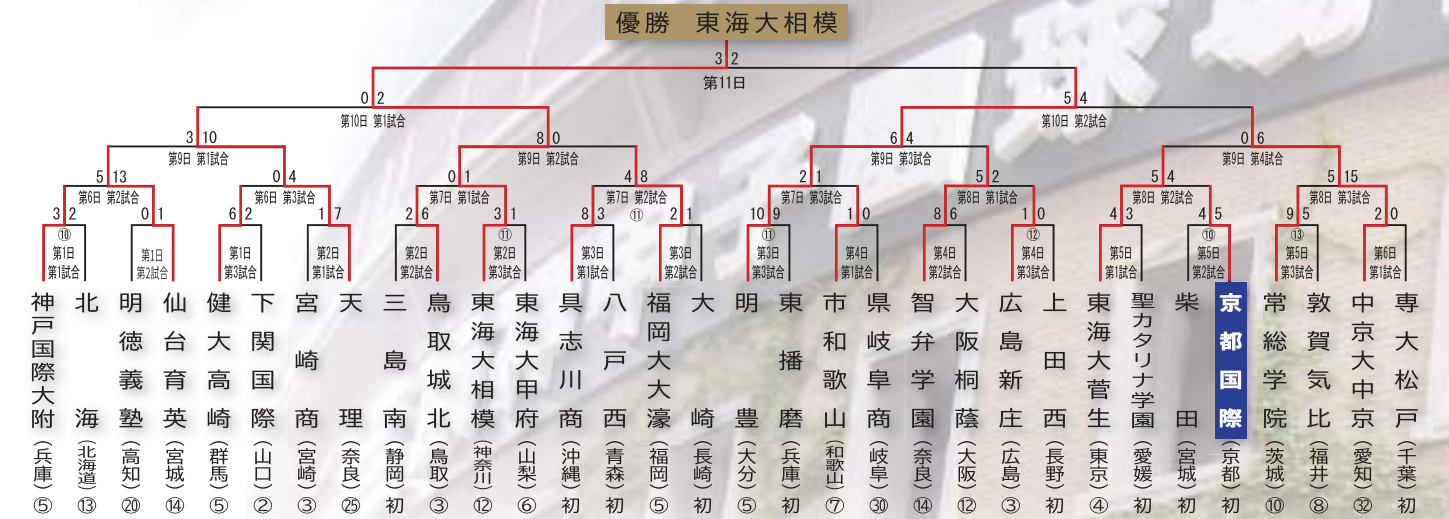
優勝　東海大相模

3 2
第11日

0 2
第10日 第1試合

5 4
第10日 第2試合

3 10
第9日 第1試合

8 0
第9日 第2試合

6 4
第9日 第3試合

0 6
第9日 第4試合

5 13
第6日 第2試合

0 4
第6日 第3試合

0 1
第7日 第1試合

4 8
第7日 第2試合
⑪

2 1
第7日 第3試合

5 2
第8日 第1試合

5 4
第8日 第2試合

5 15
第8日 第3試合

3 2
⑩
第1日
第1試合

0 1
第1日
第2試合

6 2
第1日
第3試合

1 7
第2日
第1試合

2 6
第2日
第2試合

3 1
⑪
第2日
第3試合

8 3
第3日
第1試合

2 1
第3日
第2試合

10 9
⑪
第3日
第3試合

1 0
第4日
第1試合

8 6
第4日
第2試合

1 0
⑫
第4日
第3試合

4 3
第5日
第1試合

4 5
⑩
第5日
第2試合

9 5
⑬
第5日
第3試合

2 0
第6日
第1試合

神戸国際大附（兵庫）⑤
北海（北海道）⑬
明徳義塾（高知）⑳
仙台育英（宮城）⑭
健大高崎（群馬）⑤
下関国際（山口）②
宮崎商（宮崎）③
天理（奈良）㉕
三島南（静岡）初
鳥取城北（鳥取）③
東海大相模（神奈川）⑫
東海大甲府（山梨）⑥
具志川商（沖縄）初
八戸西（青森）初
福岡大大濠（福岡）⑤
大崎（長崎）初
明豊（大分）⑤
東播磨（兵庫）初
市和歌山（和歌山）⑦
県岐阜商（岐阜）㉚
智弁学園（奈良）⑭
大阪桐蔭（大阪）⑫
広島新庄（広島）③
上田西（長野）初
東海大菅生（東京）④
聖カタリナ学園（愛媛）初
柴田（宮城）初
京都国際（京都）初
常総学院（茨城）⑩
敦賀気比（福井）⑧
中京大中京（愛知）㉜
専大松戸（千葉）初